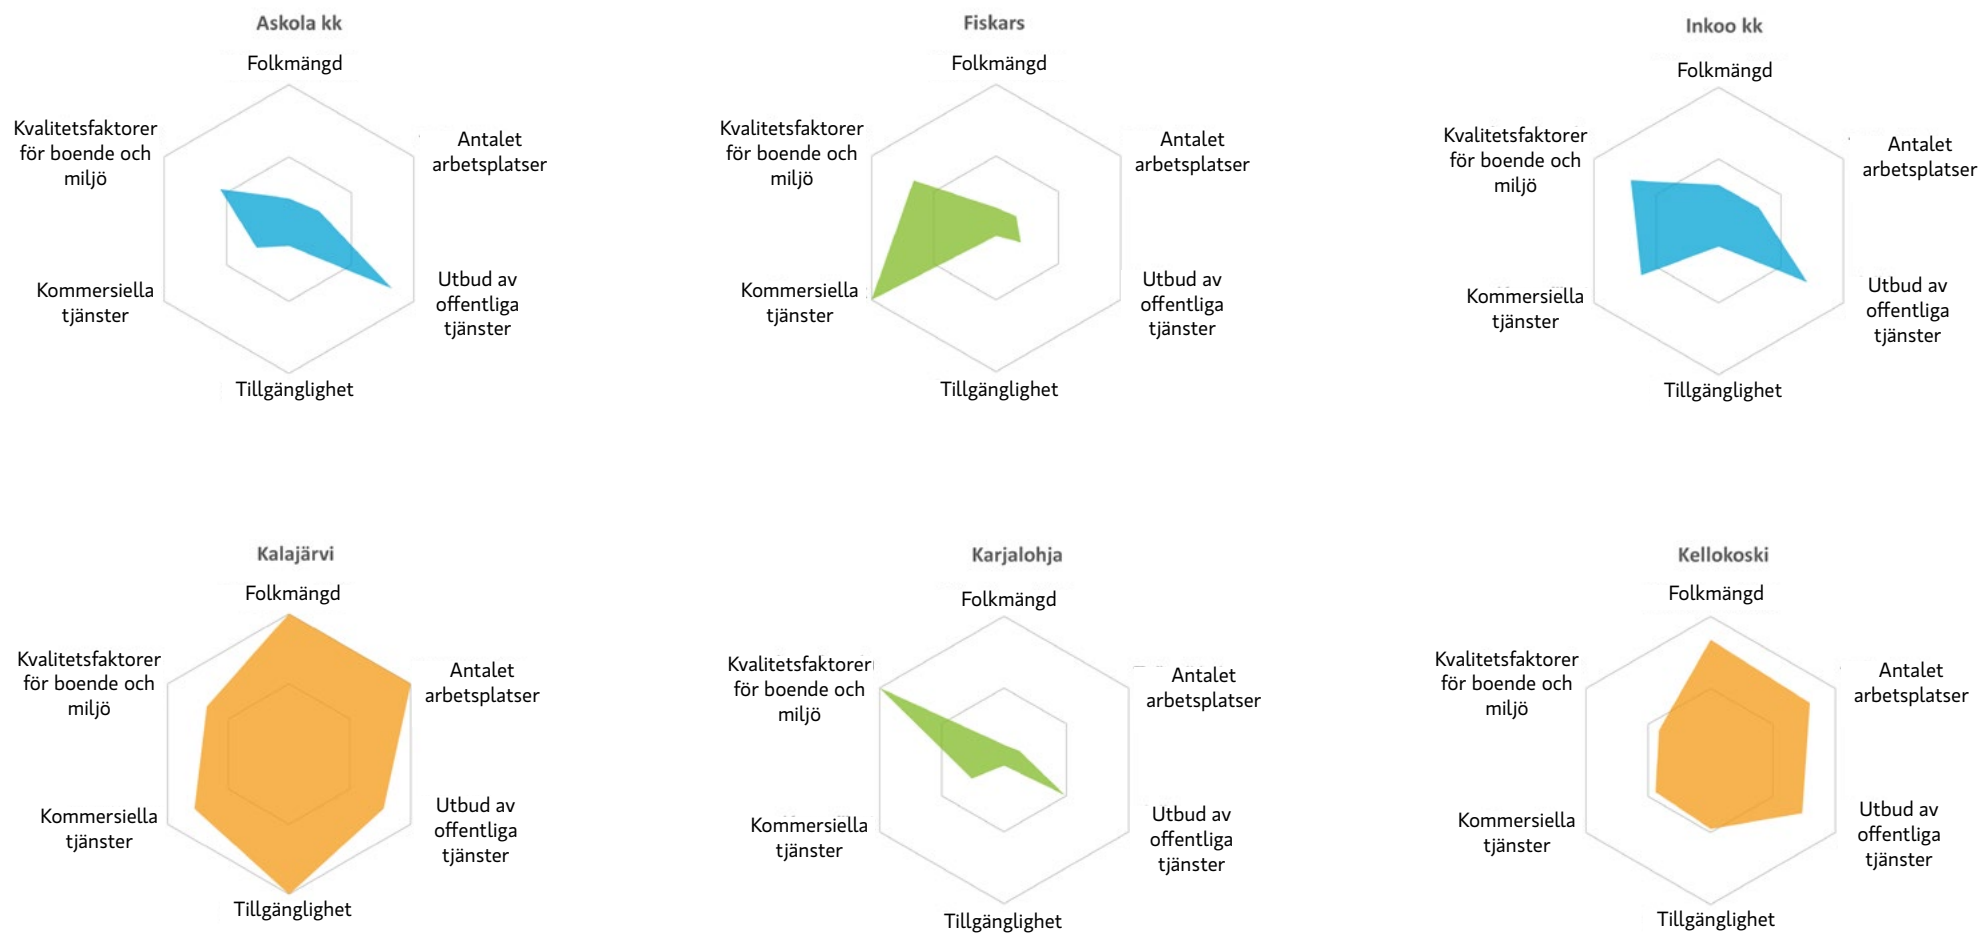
Askola kk

Folkmängd
Antalet arbetsplatser
Utbud av offentliga tjänster
Tillgänglighet
Kommersiella tjänster
Kvalitetsfaktorer för boende och miljö

Fiskars

Folkmängd
Antalet arbetsplatser
Utbud av offentliga tjänster
Tillgänglighet
Kommersiella tjänster
Kvalitetsfaktorer för boende och miljö

Inkoo kk

Folkmängd
Antalet arbetsplatser
Utbud av offentliga tjänster
Tillgänglighet
Kommersiella tjänster
Kvalitetsfaktorer för boende och miljö

Kalajärvi

Folkmängd
Antalet arbetsplatser
Utbud av offentliga tjänster
Tillgänglighet
Kommersiella tjänster
Kvalitetsfaktorer för boende och miljö

Karjalohja

Folkmängd
Antalet arbetsplatser
Utbud av offentliga tjänster
Tillgänglighet
Kommersiella tjänster
Kvalitetsfaktorer för boende och miljö

Kellokoski

Folkmängd
Antalet arbetsplatser
Utbud av offentliga tjänster
Tillgänglighet
Kommersiella tjänster
Kvalitetsfaktorer för boende och miljö